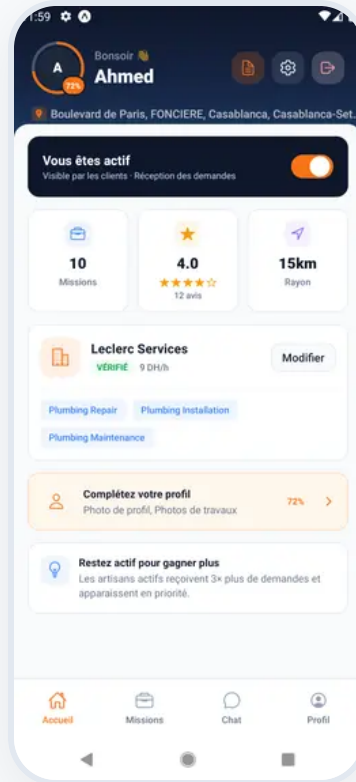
1:59

A
72%
Bonsoir 👋
Ahmed

Boulevard de Paris, FONCIERE, Casablanca, Casablanca-Set.

Vous êtes actif
Visible par les clients · Réception des demandes

10
Missions

4.0
★★★★☆
12 avis

15km
Rayon

Leclerc Services
VÉRIFIÉ 9 DH/h
Modifier

Plumbing Repair
Plumbing Installation
Plumbing Maintenance

Complétez votre profil
Photo de profil, Photos de travaux
72%

Restez actif pour gagner plus
Les artisans actifs reçoivent 3× plus de demandes et apparaissent en priorité.

Accueil
Missions
Chat
Profil